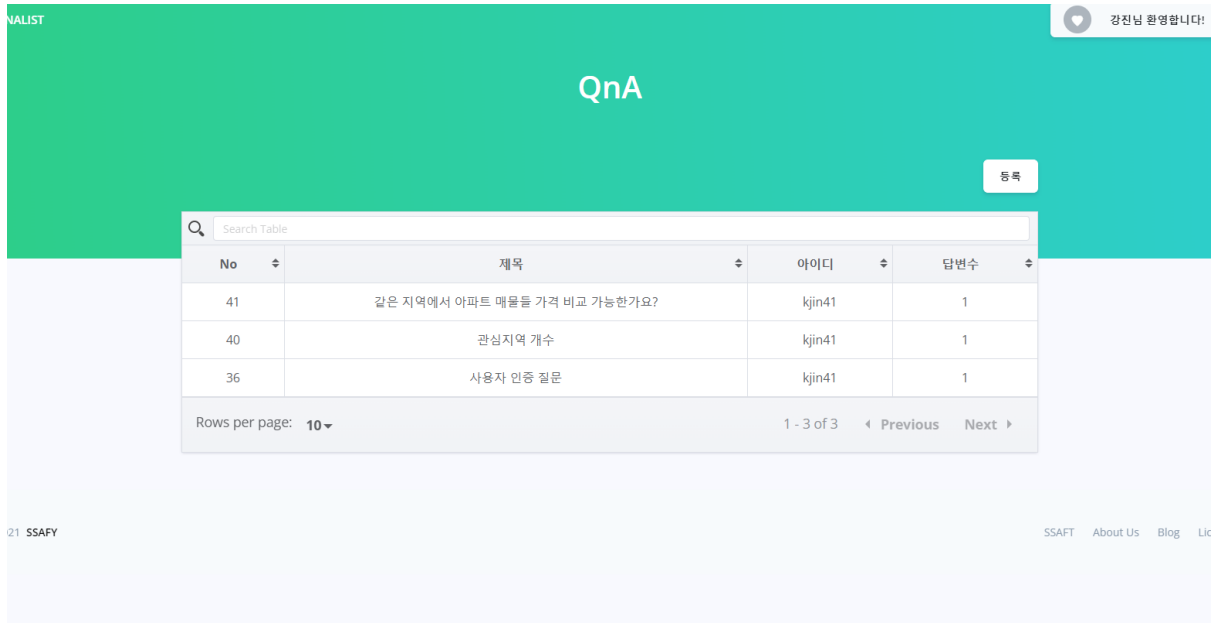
NALIST

강진님 환영합니다!

QnA

등록

Search Table

| No | 제목 | 아이디 | 답변수 |
|---|---|---|---|
| 41 | 같은 지역에서 아파트 매물들 가격 비교 가능한가요? | kjin41 | 1 |
| 40 | 관심지역 개수 | kjin41 | 1 |
| 36 | 사용자 인증 질문 | kjin41 | 1 |

Rows per page: 10

1 - 3 of 3 Previous Next

21 SSAFY

SSAFT About Us Blog Lic